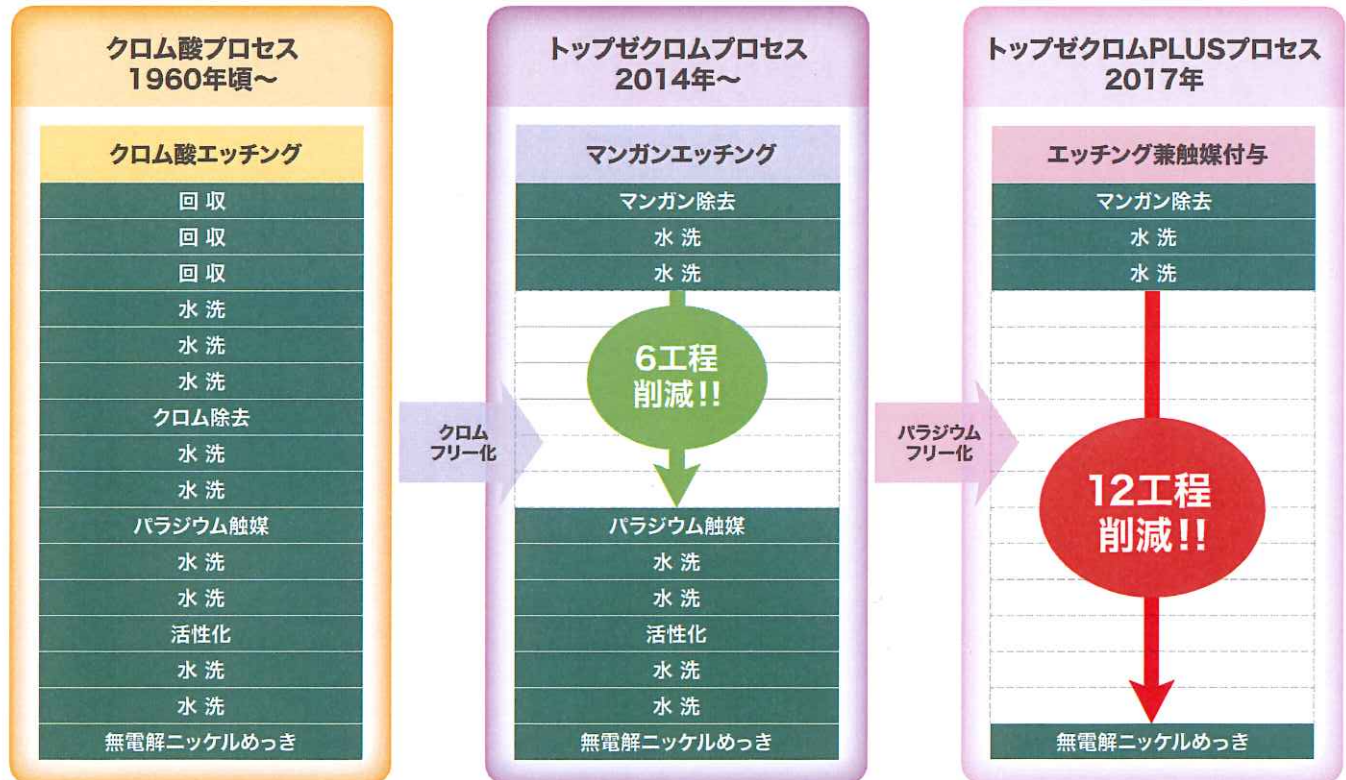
クロム酸プロセス
1960年頃〜

クロム酸エッチング
回 収
回 収
回 収
水 洗
水 洗
水 洗
クロム除去
水 洗
水 洗
パラジウム触媒
水 洗
水 洗
活性化
水 洗
水 洗
無電解ニッケルめっき

クロム
フリー化

トップゼクロムプロセス
2014年〜

マンガンエッチング
マンガン除去
水 洗
水 洗
6工程
削減!!
パラジウム触媒
水 洗
水 洗
活性化
水 洗
水 洗
無電解ニッケルめっき

パラジウム
フリー化

トップゼクロムPLUSプロセス
2017年

エッチング兼触媒付与
マンガン除去
水 洗
水 洗
12工程
削減!!
無電解ニッケルめっき